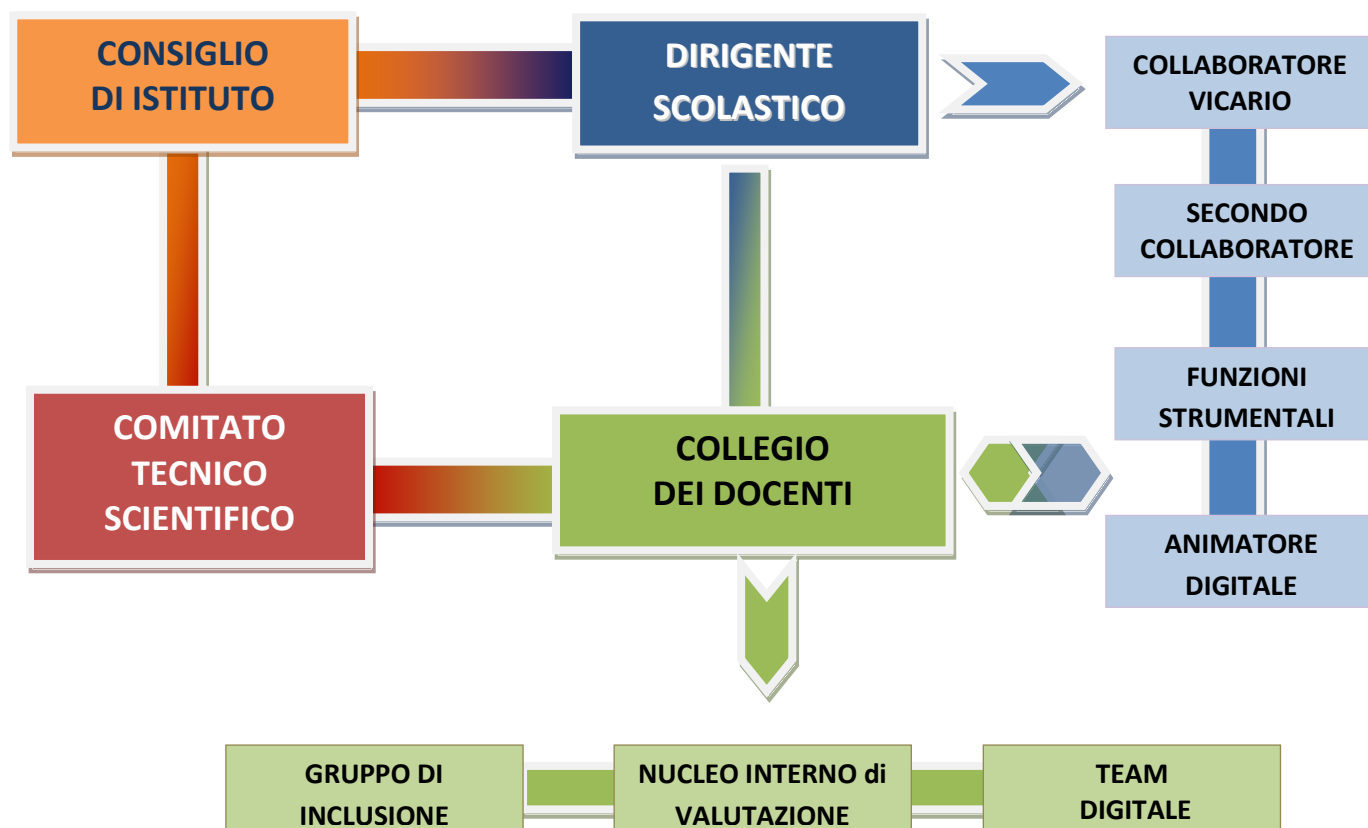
CONSIGLIO DI ISTITUTO

DIRIGENTE SCOLASTICO

COLLABORATORE VICARIO

SECONDO COLLABORATORE

FUNZIONI STRUMENTALI

ANIMATORE DIGITALE

COMITATO TECNICO SCIENTIFICO

COLLEGIO DEI DOCENTI

GRUPPO DI INCLUSIONE

NUCLEO INTERNO di VALUTAZIONE

TEAM DIGITALE